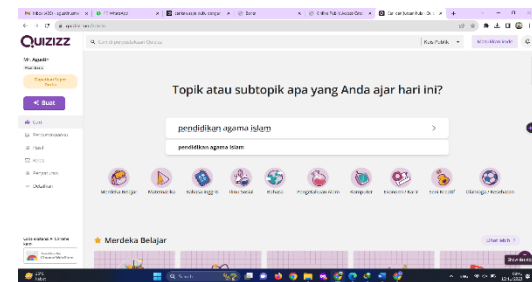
QUIZIZZ

Topik atau subtopik apa yang Anda ajar hari ini?

pendidikan agama islam

pendidikan agama islam

+ Buat

Merdeka Belajar Matematika Bahasa Inggris Ilmu Sosial Fisika Pengetahuan Alam Komputer Ekonomi Karir Seni Kreatif Olahraga Kesehatan

Merdeka Belajar

Pustaka Publik

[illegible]